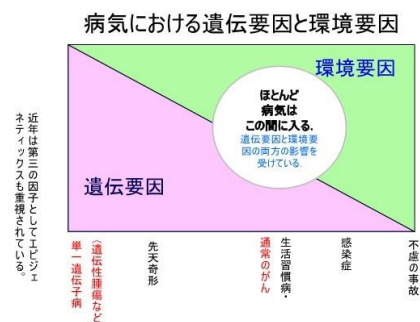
病気における遺伝要因と環境要因

環境要因

ほとんど病気はこの間に入る。

遺伝要因と環境要因の両方の影響を受けている。

遺伝要因

近年は第三の因子としてエピジェネティックスも重視されている。

単一遺伝子病

(遺伝性腫瘍など)

先天奇形

通常のがん

生活習慣病・

感染症

不慮の事故